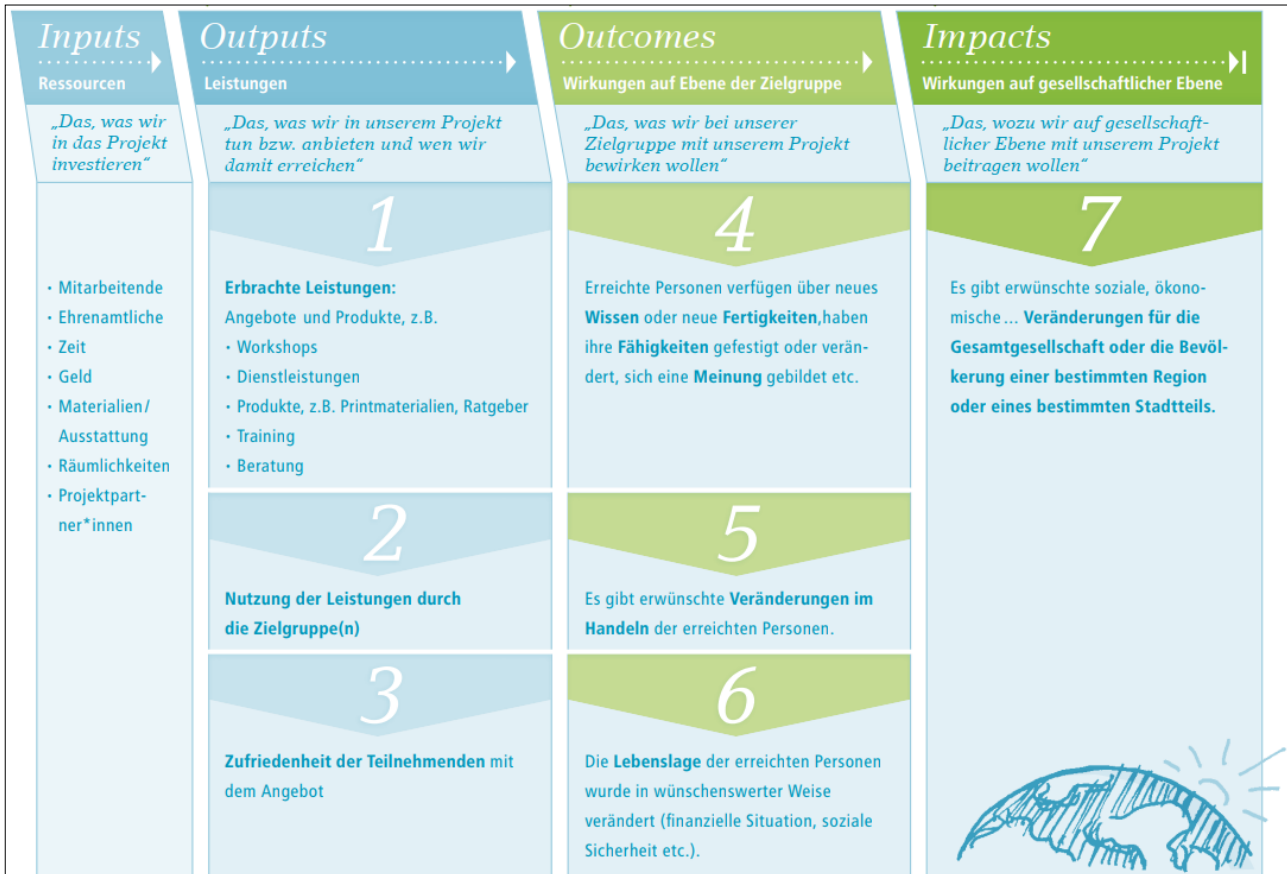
Inputs
Ressourcen
„Das, was wir in das Projekt investieren“

• Mitarbeitende
• Ehrenamtliche
• Zeit
• Geld
• Materialien/ Ausstattung
• Räumlichkeiten
• Projektpartner*innen

Outputs
Leistungen
„Das, was wir in unserem Projekt tun bzw. anbieten und wen wir damit erreichen“

1
Erbrachte Leistungen:
Angebote und Produkte, z.B.
• Workshops
• Dienstleistungen
• Produkte, z.B. Printmaterialien, Ratgeber
• Training
• Beratung

2
Nutzung der Leistungen durch die Zielgruppe(n)

3
Zufriedenheit der Teilnehmenden mit dem Angebot

Outcomes
Wirkungen auf Ebene der Zielgruppe
„Das, was wir bei unserer Zielgruppe mit unserem Projekt bewirken wollen“

4
Erreichte Personen verfügen über neues Wissen oder neue Fertigkeiten,haben ihre Fähigkeiten gefestigt oder verändert, sich eine Meinung gebildet etc.

5
Es gibt erwünschte Veränderungen im Handeln der erreichten Personen.

6
Die Lebenslage der erreichten Personen wurde in wünschenswerter Weise verändert (finanzielle Situation, soziale Sicherheit etc.).

Impacts
Wirkungen auf gesellschaftlicher Ebene
„Das, wozu wir auf gesellschaftlicher Ebene mit unserem Projekt beitragen wollen“

7
Es gibt erwünschte soziale, ökonomische... Veränderungen für die Gesamtgesellschaft oder die Bevölkerung einer bestimmten Region oder eines bestimmten Stadtteils.